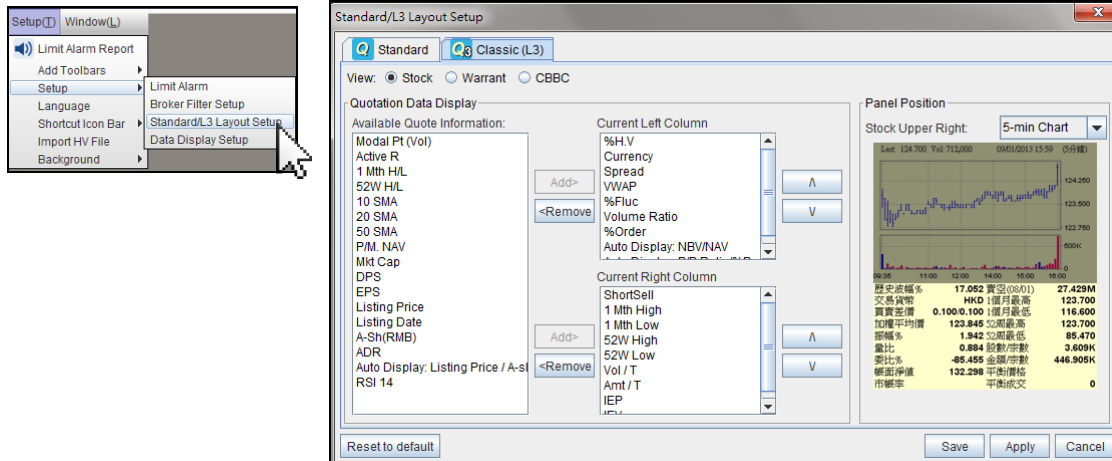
Setup(T) Window(L)

Limit Alarm Report
Add Toolbars
Setup
Language
Shortcut Icon Bar
Import HV File
Background

Limit Alarm
Broker Filter Setup
Standard/L3 Layout Setup
Data Display Setup

Standard/L3 Layout Setup

Standard
Classic (L3)

View: Stock Warrant CBBC

Quotation Data Display

Available Quote Information:
Modal Pt (Vol)
Active R
1 Mth H/L
52W H/L
10 SMA
20 SMA
50 SMA
P/M. NAV
Mkt Cap
DPS
EPS
Listing Price
Listing Date
A-Sh(RMB)
ADR
Auto Display: Listing Price / A-sl
RSI 14

Add>
<Remove

Current Left Column
%H.V
Currency
Spread
VWAP
%Fluc
Volume Ratio
%Order
Auto Display: NBV/NAV

Current Right Column
ShortSell
1 Mth High
1 Mth Low
52W High
52W Low
Vol / T
Amt / T
IEP

Add>
<Remove

Panel Position
Stock Upper Right: 5-min Chart

Last: 124.700 Vol: 712,000 09/01/2013 15:59 (5分鐘)
124.250
123.500
122.750
500K
09:35 11:00 12:00 14:00 15:00 16:00

| 歷史波幅% | 17.052 | 賣空(08/01) | 27.429M |
|---|---|---|---|
| 交易貨幣 | HKD | 1個月最高 | 123.700 |
| 買賣差價 | 0.100/0.100 | 1個月最低 | 116.600 |
| 加權平均價 | 123.845 | 52周最高 | 123.700 |
| 振幅% | 1.942 | 52周最低 | 85.470 |
| 量比 | 0.884 | 股數/宗數 | 3.609K |
| 委比% | -85.455 | 金額/宗數 | 446.905K |
| 帳面淨值 | 132.298 | 平衡價格 | |
| 市帳率 | | 平衡成交 | 0 |

Reset to default
Save
Apply
Cancel